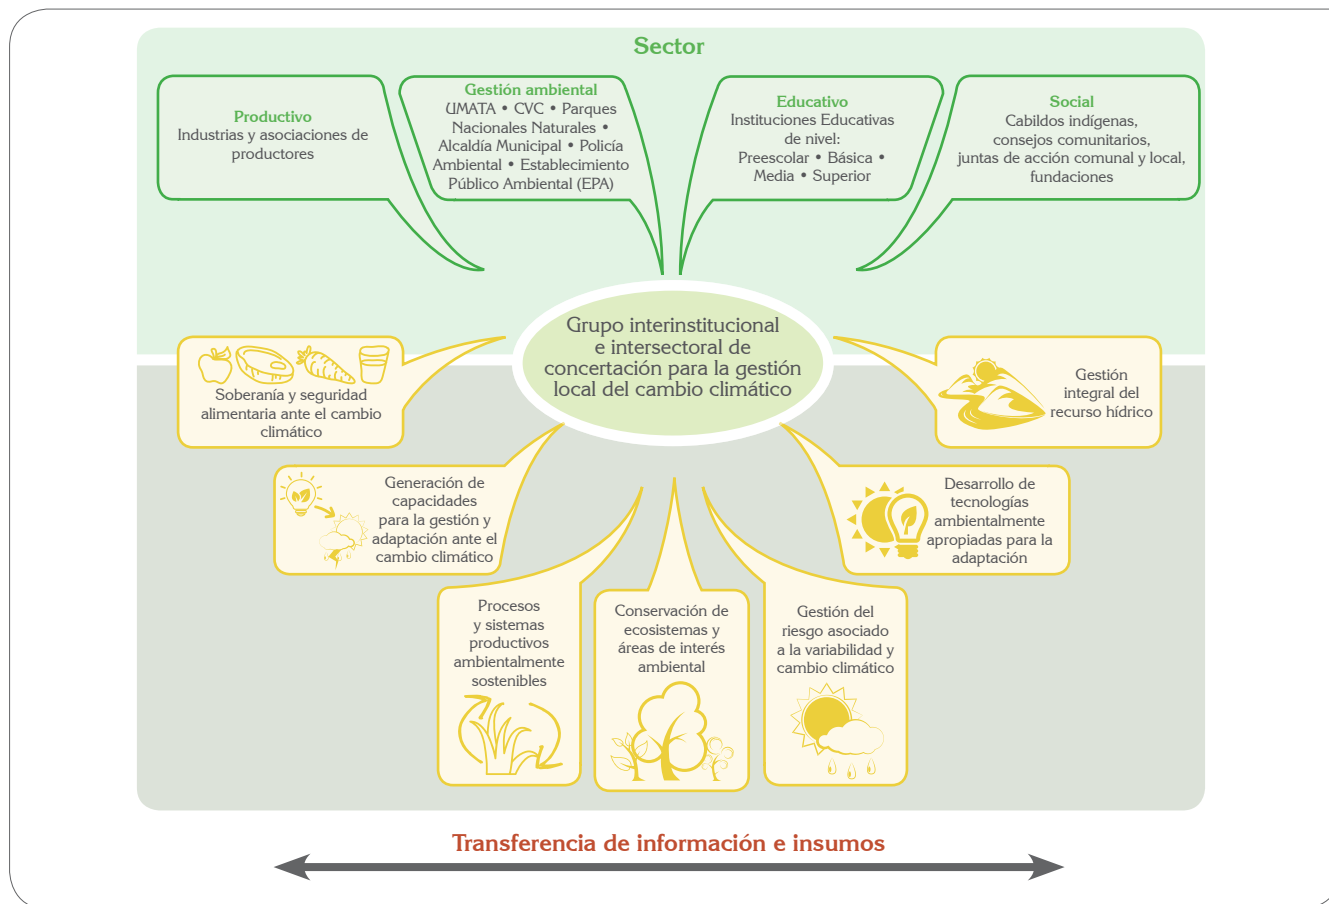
Sector

Productivo
Industrias y asociaciones de productores

Gestión ambiental
UMATA • CVC • Parques Nacionales Naturales • Alcaldía Municipal • Policía Ambiental • Establecimiento Público Ambiental (EPA)

Educativo
Instituciones Educativas de nivel:
Preescolar • Básica • Media • Superior

Social
Cabildos indígenas, consejos comunitarios, juntas de acción comunal y local, fundaciones

Grupo interinstitucional e intersectoral de concertación para la gestión local del cambio climático

Soberanía y seguridad alimentaria ante el cambio climático

Gestión integral del recurso hídrico

Generación de capacidades para la gestión y adaptación ante el cambio climático

Desarrollo de tecnologías ambientalmente apropiadas para la adaptación

Procesos y sistemas productivos ambientalmente sostenibles

Conservación de ecosistemas y áreas de interés ambiental

Gestión del riesgo asociado a la variabilidad y cambio climático

Transferencia de información e insumos